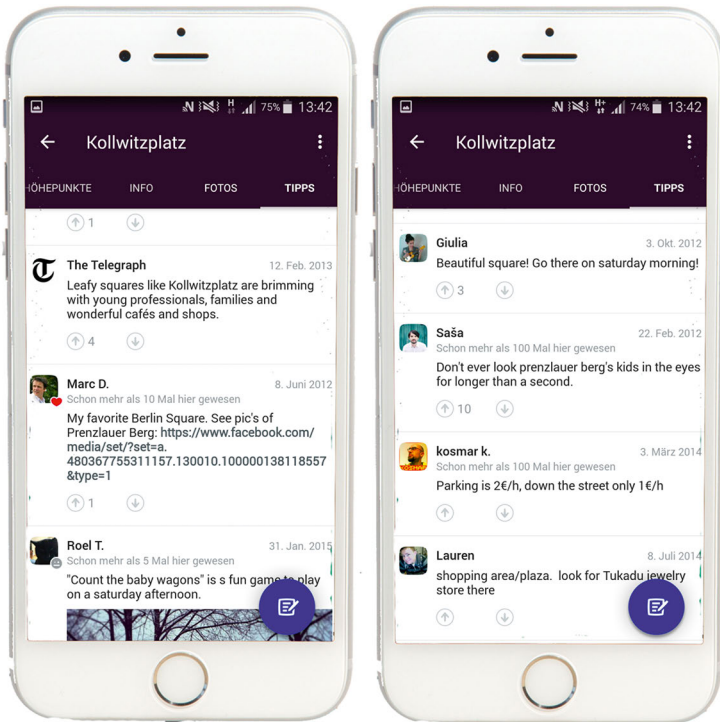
75% 13:42

Kollwitzplatz

HÖHEPUNKTE INFO FOTOS TIPPS

1

The Telegraph 12. Feb. 2013

Leafy squares like Kollwitzplatz are brimming with young professionals, families and wonderful cafés and shops.

4

Marc D. 8. Juni 2012

Schon mehr als 10 Mal hier gewesen

My favorite Berlin Square. See pic's of Prenzlauer Berg: https://www.facebook.com/media/set/?set=a.480367755311157.130010.100000138118557&type=1

1

Roel T. 31. Jan. 2015

Schon mehr als 5 Mal hier gewesen

"Count the baby wagons" is s fun game to play on a saturday afternoon.

74% 13:42

Kollwitzplatz

HÖHEPUNKTE INFO FOTOS TIPPS

Giulia 3. Okt. 2012

Beautiful square! Go there on saturday morning!

3

Saša 22. Feb. 2012

Schon mehr als 100 Mal hier gewesen

Don't ever look prenzlauer berg's kids in the eyes for longer than a second.

10

kosmar k. 3. März 2014

Schon mehr als 100 Mal hier gewesen

Parking is 2€/h, down the street only 1€/h

Lauren 8. Juli 2014

shopping area/plaza. look for Tukadu jewelry store there